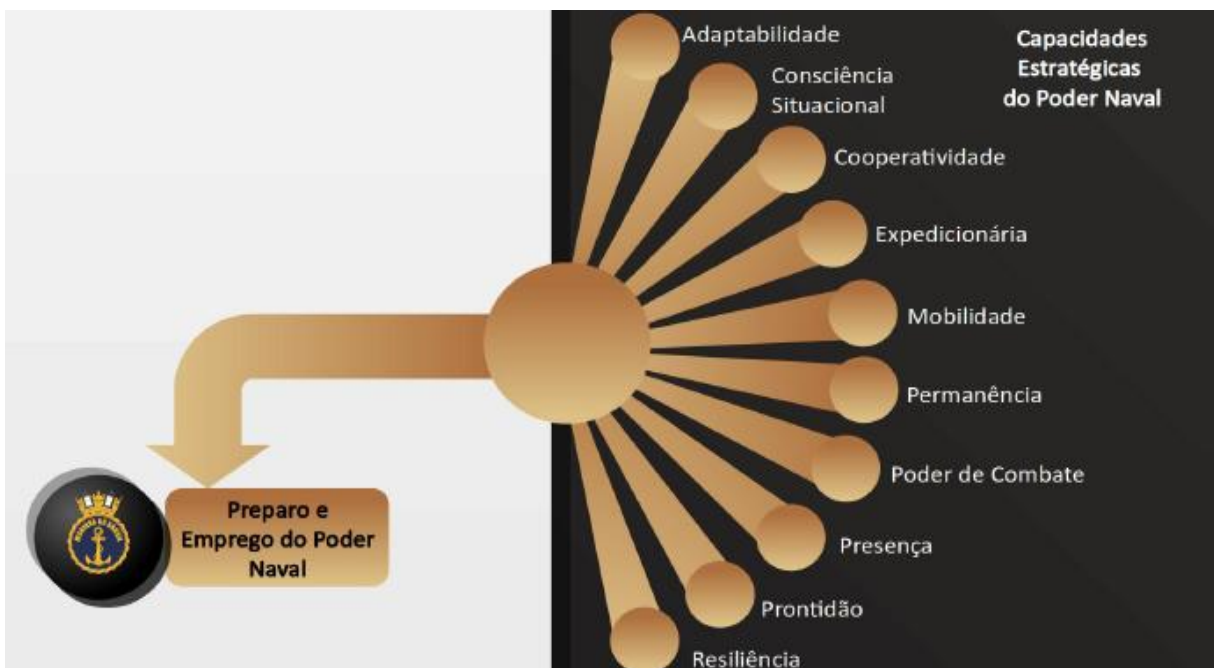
Capacidades Estratégicas do Poder Naval

Adaptabilidade

Consciência Situacional

Cooperatividade

Expedicionária

Mobilidade

Permanência

Poder de Combate

Presença

Prontidão

Resiliência

MARINHA DO BRASIL

Preparo e Emprego do Poder Naval